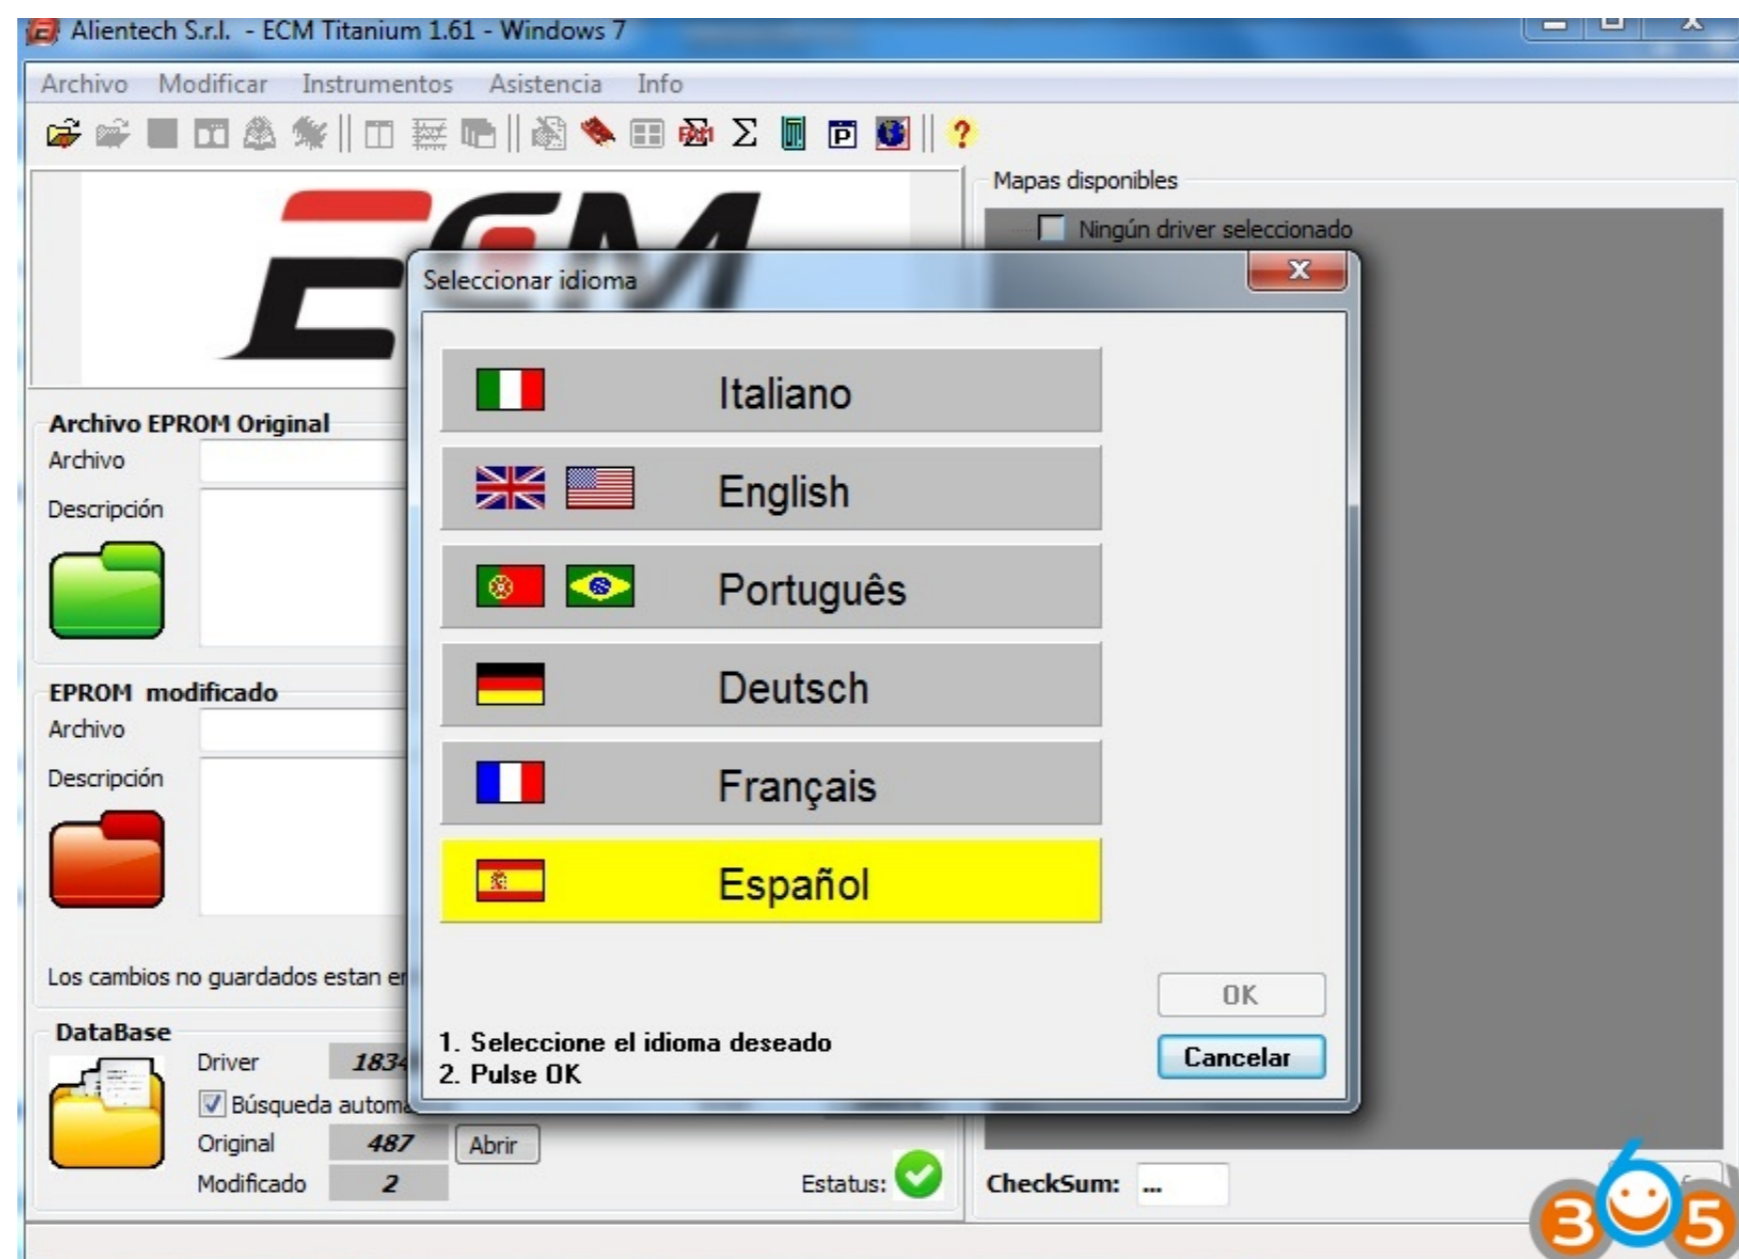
Alientech S.r.l. - ECM Titanium 1.61 - Windows 7

Archivo Modificar Instrumentos Asistencia Info

Mapas disponibles

Ningún driver seleccionado

Archivo EPROM Original
Archivo
Descripción

EPROM modificado
Archivo
Descripción

Los cambios no guardados estan e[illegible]

DataBase
Driver 183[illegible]
Búsqueda autom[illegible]
Original 487 Abrir
Modificado 2

Estatus:

CheckSum: ...

Seleccionar idioma

Italiano
English
Português
Deutsch
Français
Español

OK
Cancelar

1. Seleccione el idioma deseado
2. Pulse OK

365